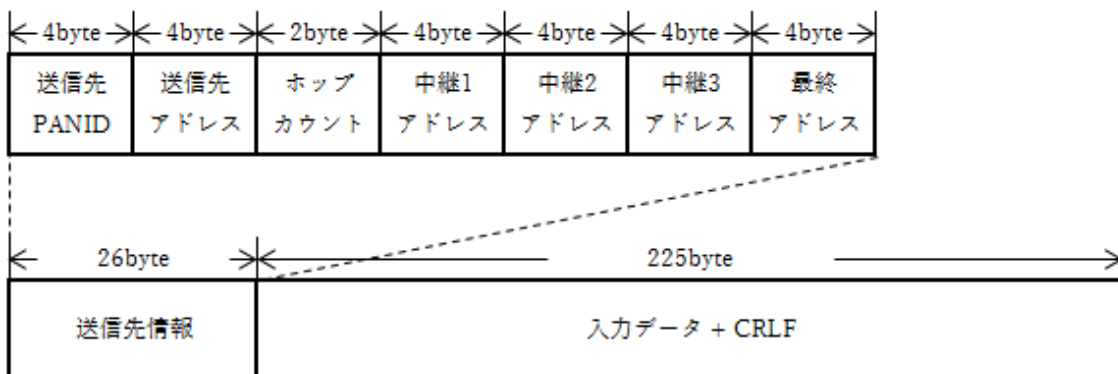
| 4byte | 4byte | 2byte | 4byte | 4byte | 4byte | 4byte |
|---|---|---|---|---|---|---|
| 送信先 PANID | 送信先 アドレス | ホップ カウント | 中継1 アドレス | 中継2 アドレス | 中継3 アドレス | 最終 アドレス |

| 26byte | 225byte |
|---|---|
| 送信先情報 | 入力データ + CRLF |